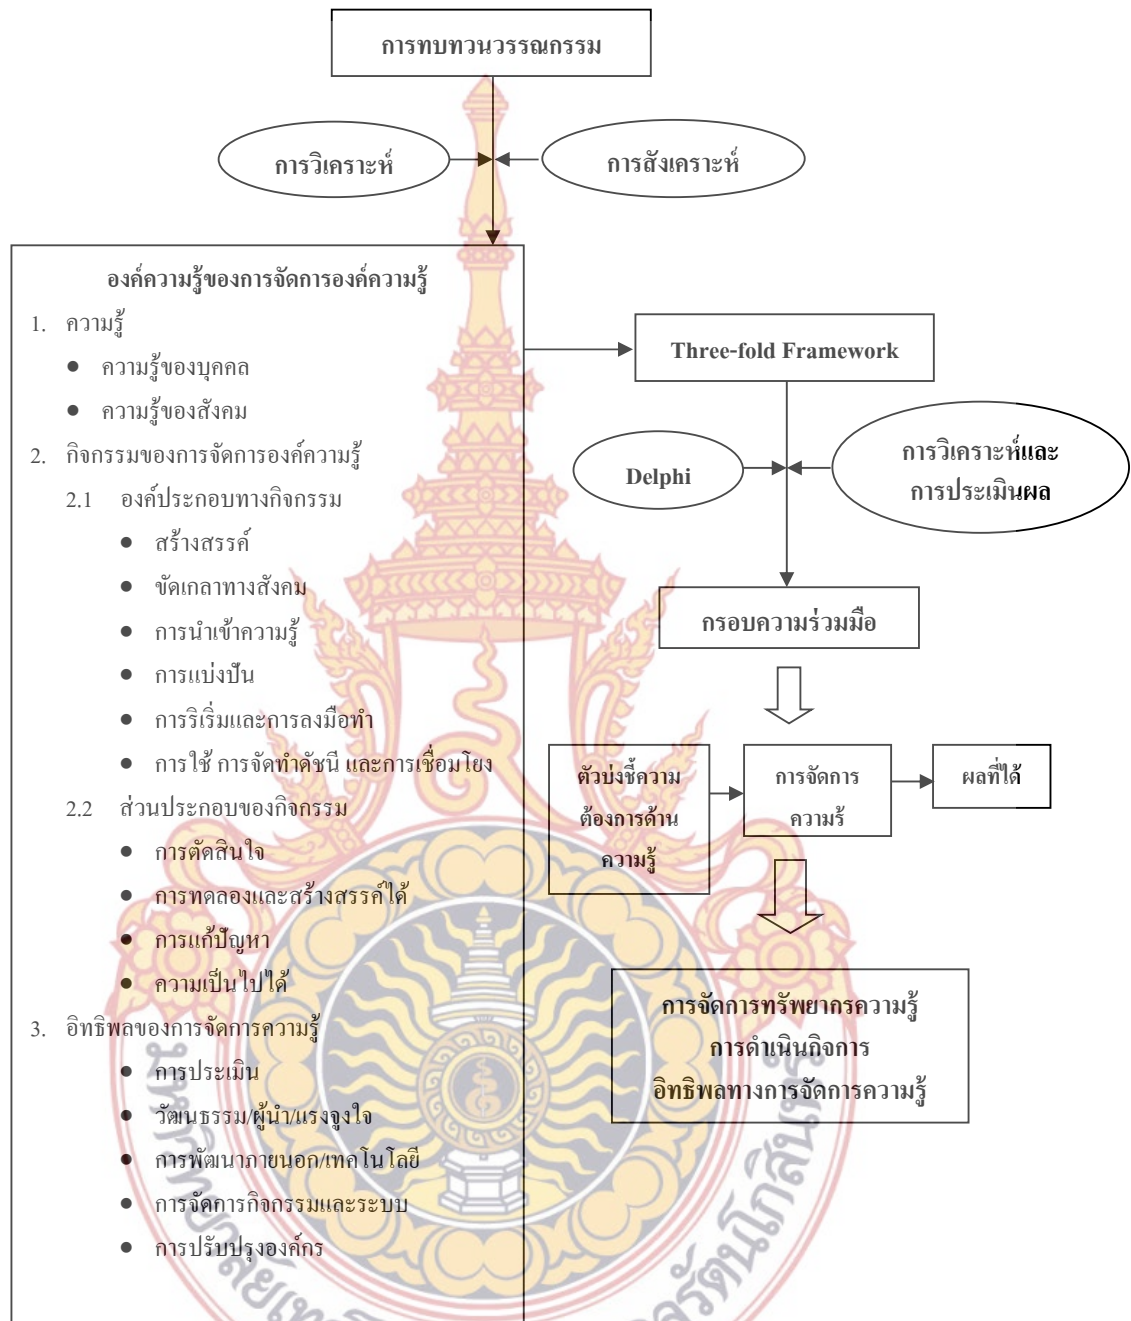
การทบทวนวรรณกรรม

การวิเคราะห์

การสังเคราะห์

องค์ความรู้ของการจัดการองค์ความรู้

1. ความรู้
- ความรู้ของบุคคล
- ความรู้ของสังคม

2. กิจกรรมของการจัดการองค์ความรู้

2.1 องค์ประกอบทางกิจกรรม
- สร้างสรรค์
- ขัดเกลาทางสังคม
- การนำเข้าความรู้
- การแบ่งปัน
- การริเริ่มและการลงมือทำ
- การใช้ การจัดทำดัชนี และการเชื่อมโยง

2.2 ส่วนประกอบของกิจกรรม
- การตัดสินใจ
- การทดลองและสร้างสรรค์ได้
- การแก้ปัญหา
- ความเป็นไปได้

3. อิทธิพลของการจัดการความรู้
- การประเมิน
- วัฒนธรรม/ผู้นำ/แรงจูงใจ
- การพัฒนาภายนอก/เทคโนโลยี
- การจัดการกิจกรรมและระบบ
- การปรับปรุงองค์กร

Three-fold Framework

Delphi

การวิเคราะห์และการประเมินผล

กรอบความร่วมมือ

ตัวบ่งชี้ความต้องการด้านความรู้

การจัดการความร้

ผลที่ได้

การจัดการทรัพยากรความรู้
การดำเนินกิจการ
อิทธิพลทางการจัดการความรู้